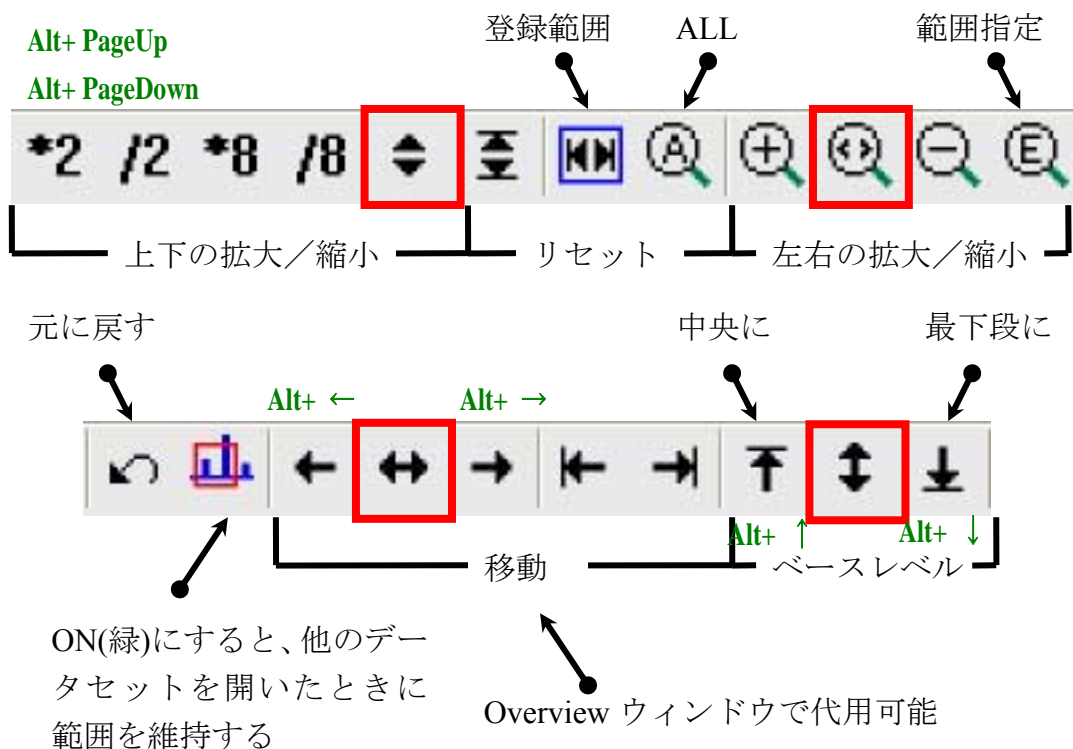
Alt+ PageUp
Alt+ PageDown

登録範囲 ALL 範囲指定

*2 /2 *8 /8

上下の拡大／縮小 リセット 左右の拡大／縮小

元に戻す 中央に 最下段に

Alt+ ← Alt+ →

Alt+ ↑ Alt+ ↓

移動 ベースレベル

ON(緑)にすると、他のデータセットを開いたときに範囲を維持する

Overview ウィンドウで代用可能